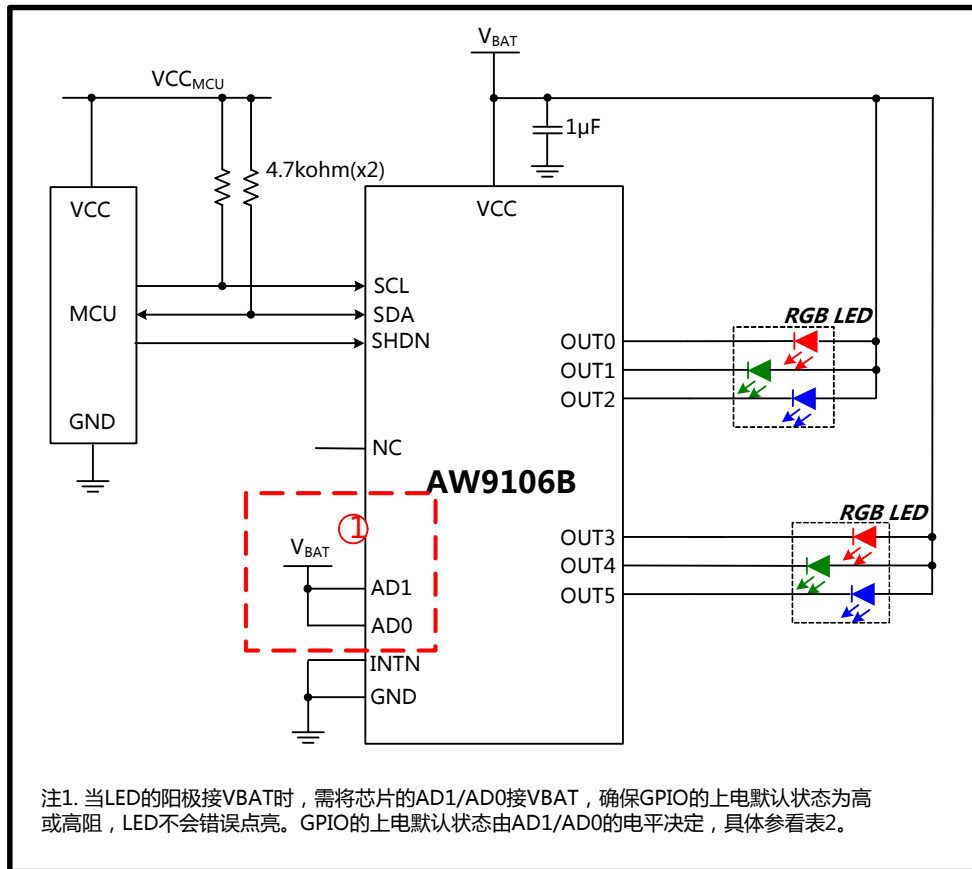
$V_{BAT}$

$VCC_{MCU}$

1μF

4.7kohm(x2)

VCC

MCU

GND

VCC

SCL

SDA

SHDN

NC

AW9106B

①

$V_{BAT}$

AD1

AD0

INTN

GND

OUT0

OUT1

OUT2

OUT3

OUT4

OUT5

RGB LED

RGB LED

注1. 当LED的阳极接VBAT时，需将芯片的AD1/AD0接VBAT，确保GPIO的上电默认状态为高或高阻，LED不会错误点亮。GPIO的上电默认状态由AD1/AD0的电平决定，具体参看表2。